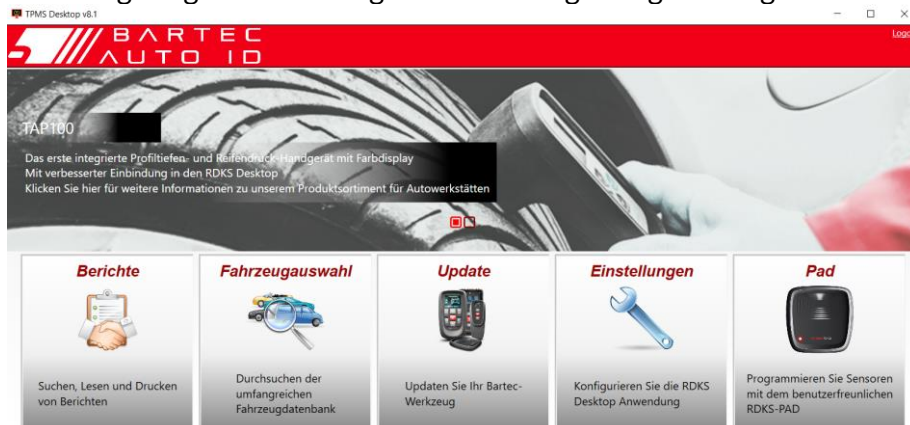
TPMS Desktop v8.1

BARTEC AUTO ID

Logo

TAP100

Das erste integrierte Profiltiefen- und Reifendruck-Handgerät mit Farbdisplay
Mit verbesserter Einbindung in den RDKS Desktop
Klicken Sie hier für weitere Informationen zu unserem Produktsortiment für Autowerkstätten

Berichte

Suchen, Lesen und Drucken von Berichten

Fahrzeugauswahl

Durchsuchen der umfangreichen Fahrzeugdatenbank

Update

Updaten Sie Ihr Bartec-Werkzeug

Einstellungen

Konfigurieren Sie die RDKS Desktop Anwendung

Pad

Programmieren Sie Sensoren mit dem benutzerfreundlichen RDKS-PAD